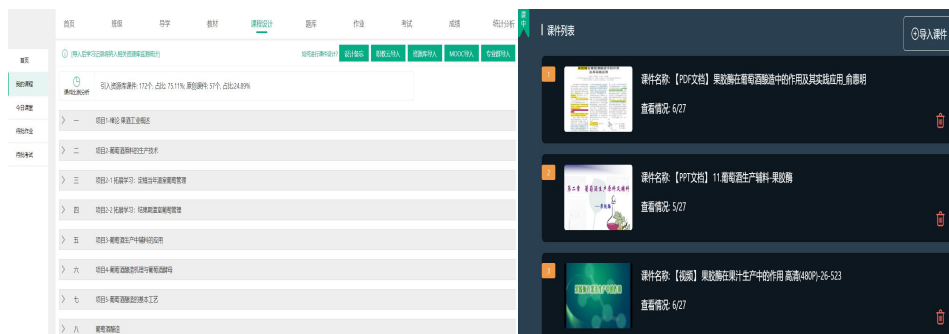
首页 班级 导学 教材 课程设计 题库 作业 考试 成绩 统计分析

首页
我的课程
今日课堂
待批作业
待批考试

(导入后学习云平台将自动更新信息统计)

如何进行课程设计 设计指导 智慧云导入 资源库导入 MOOC导入 云课堂导入

课件比例分析
引入资源库课件: 172个, 占比: 75.11%; 原创课件: 57个, 占比:24.89%

一 项目1:啤酒·果酒工业概述
二 项目2:葡萄酒原料的生产技术
三 项目2-1 拓展学习: 深根与丰源葡萄管理
四 项目2-2 拓展学习: 冠德鹏露葡萄管理
五 项目3:葡萄酒生产中辅料的应用
六 项目4:葡萄酒酿造机理与葡萄酒酵母
七 项目5:葡萄酒酿造的基本工艺
八 葡萄酒酿造

课件
课件列表
导入课件

1 课件名称: 【PDF文档】果胶酶在葡萄酒酿造中的作用及其实践应用_俞惠明
查看情况: 6/27

2 课件名称: 【PPT文档】11.葡萄酒生产辅料-果胶酶
查看情况: 5/27

3 课件名称: 【视频】果胶酶在果汁生产中的作用 高清(480P)-26-523
查看情况: 6/27